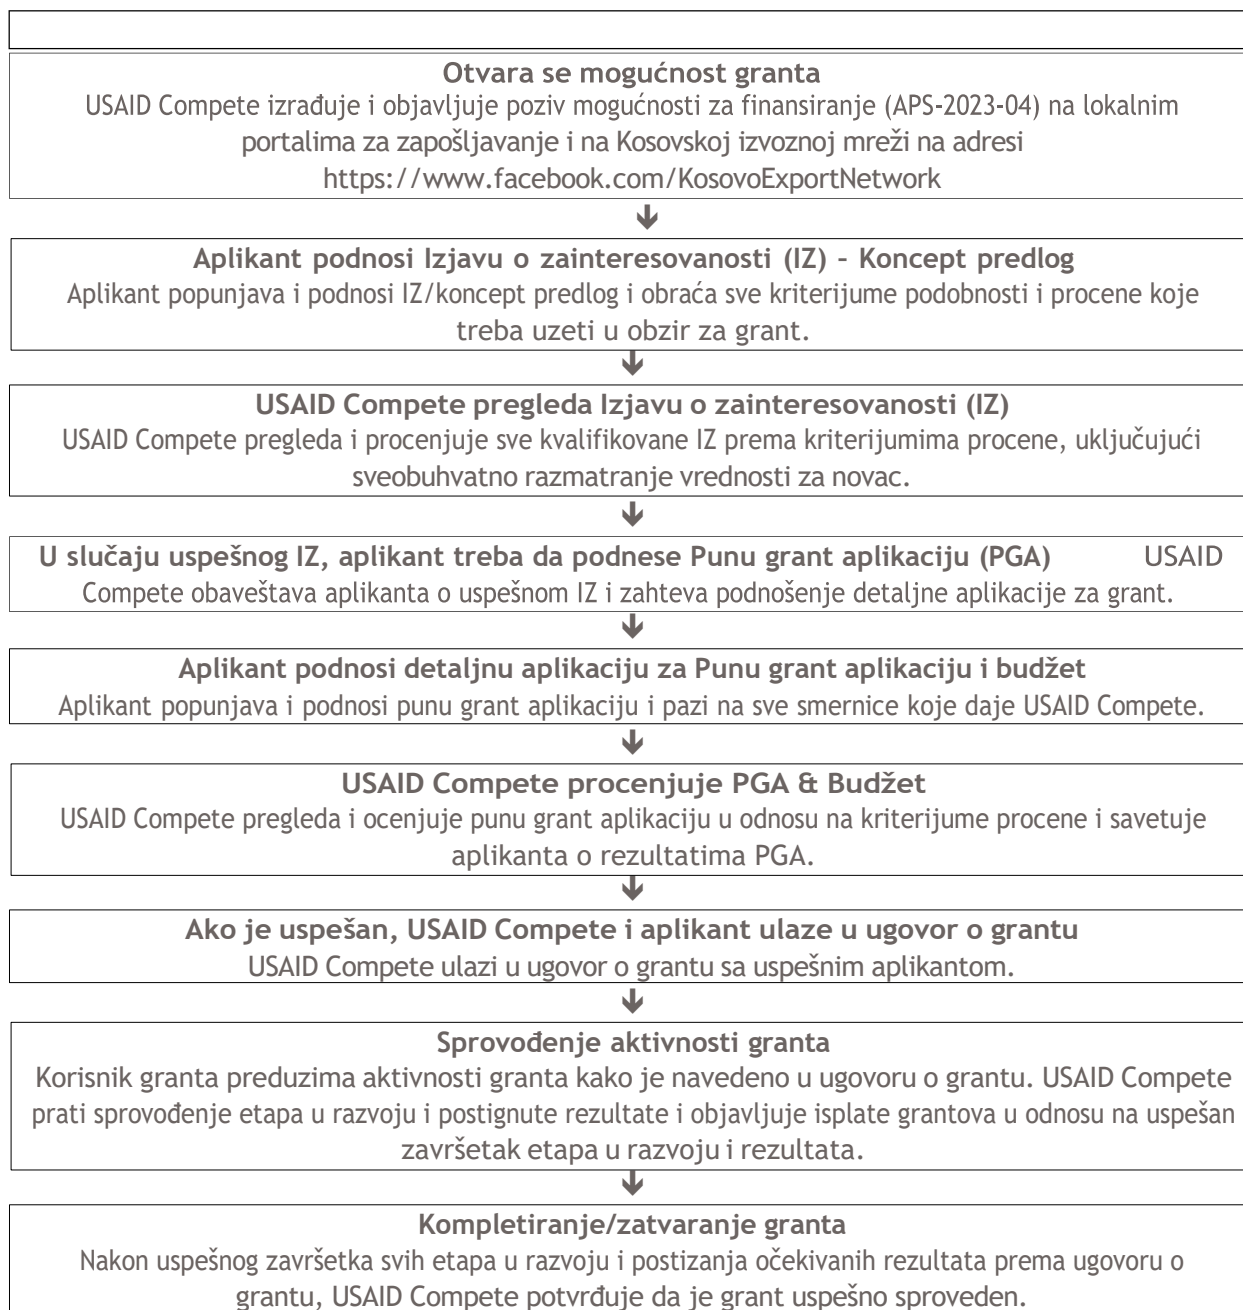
**Otvara se mogućnost granta**
USAID Compete izrađuje i objavljuje poziv mogućnosti za finansiranje (APS-2023-04) na lokalnim portalima za zapošljavanje i na Kosovskoj izvoznoj mreži na adresi https://www.facebook.com/KosovoExportNetwork

**Aplikant podnosi Izjavu o zainteresovanosti (IZ) – Koncept predlog**
Aplikant popunjava i podnosi IZ/koncept predlog i obraća sve kriterijume podobnosti i procene koje treba uzeti u obzir za grant.

**USAID Compete pregleda Izjavu o zainteresovanosti (IZ)**
USAID Compete pregleda i procenjuje sve kvalifikovane IZ prema kriterijumima procene, uključujući sveobuhvatno razmatranje vrednosti za novac.

**U slučaju uspešnog IZ, aplikant treba da podnese Punu grant aplikaciju (PGA)** USAID Compete obaveštava aplikanta o uspešnom IZ i zahteva podnošenje detaljne aplikacije za grant.

**Aplikant podnosi detaljnu aplikaciju za Punu grant aplikaciju i budžet**
Aplikant popunjava i podnosi punu grant aplikaciju i pazi na sve smernice koje daje USAID Compete.

**USAID Compete procenjuje PGA & Budžet**
USAID Compete pregleda i ocenjuje punu grant aplikaciju u odnosu na kriterijume procene i savetuje aplikanta o rezultatima PGA.

**Ako je uspešan, USAID Compete i aplikant ulaze u ugovor o grantu**
USAID Compete ulazi u ugovor o grantu sa uspešnim aplikantom.

**Sprovođenje aktivnosti granta**
Korisnik granta preduzima aktivnosti granta kako je navedeno u ugovoru o grantu. USAID Compete prati sprovođenje etapa u razvoju i postignute rezultate i objavljuje isplate grantova u odnosu na uspešan završetak etapa u razvoju i rezultata.

**Kompletiranje/zatvaranje granta**
Nakon uspešnog završetka svih etapa u razvoju i postizanja očekivanih rezultata prema ugovoru o grantu, USAID Compete potvrđuje da je grant uspešno sproveden.